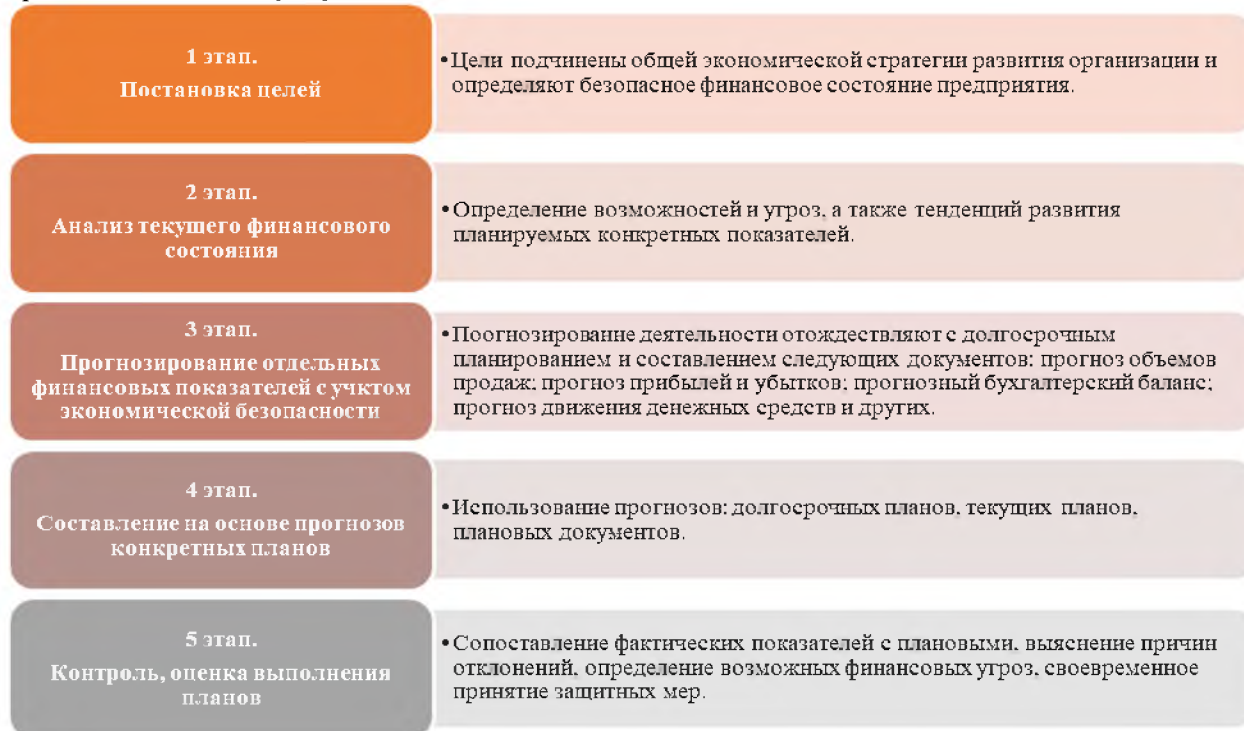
1 этап.
Постановка целей

•Цели подчинены общей экономической стратегии развития организации и определяют безопасное финансовое состояние предприятия.

2 этап.
Анализ текущего финансового состояния

•Определение возможностей и угроз, а также тенденций развития планируемых конкретных показателей.

3 этап.
Прогнозирование отдельных финансовых показателей с учктом экономической безопасности

•Поогнозирование деятельности отождествляют с долгосрочным планированием и составлением следующих документов: прогноз объемов продаж; прогноз прибылей и убытков; прогнозный бухгалтерский баланс; прогноз движения денежных средств и других.

4 этап.
Составление на основе прогнозов конкретных планов

•Использование прогнозов: долгосрочных планов, текущих планов, плановых документов.

5 этап.
Контроль, оценка выполнения планов

•Сопоставление фактических показателей с плановыми, выяснение причин отклонений, определение возможных финансовых угроз, своевременное принятие защитных мер.